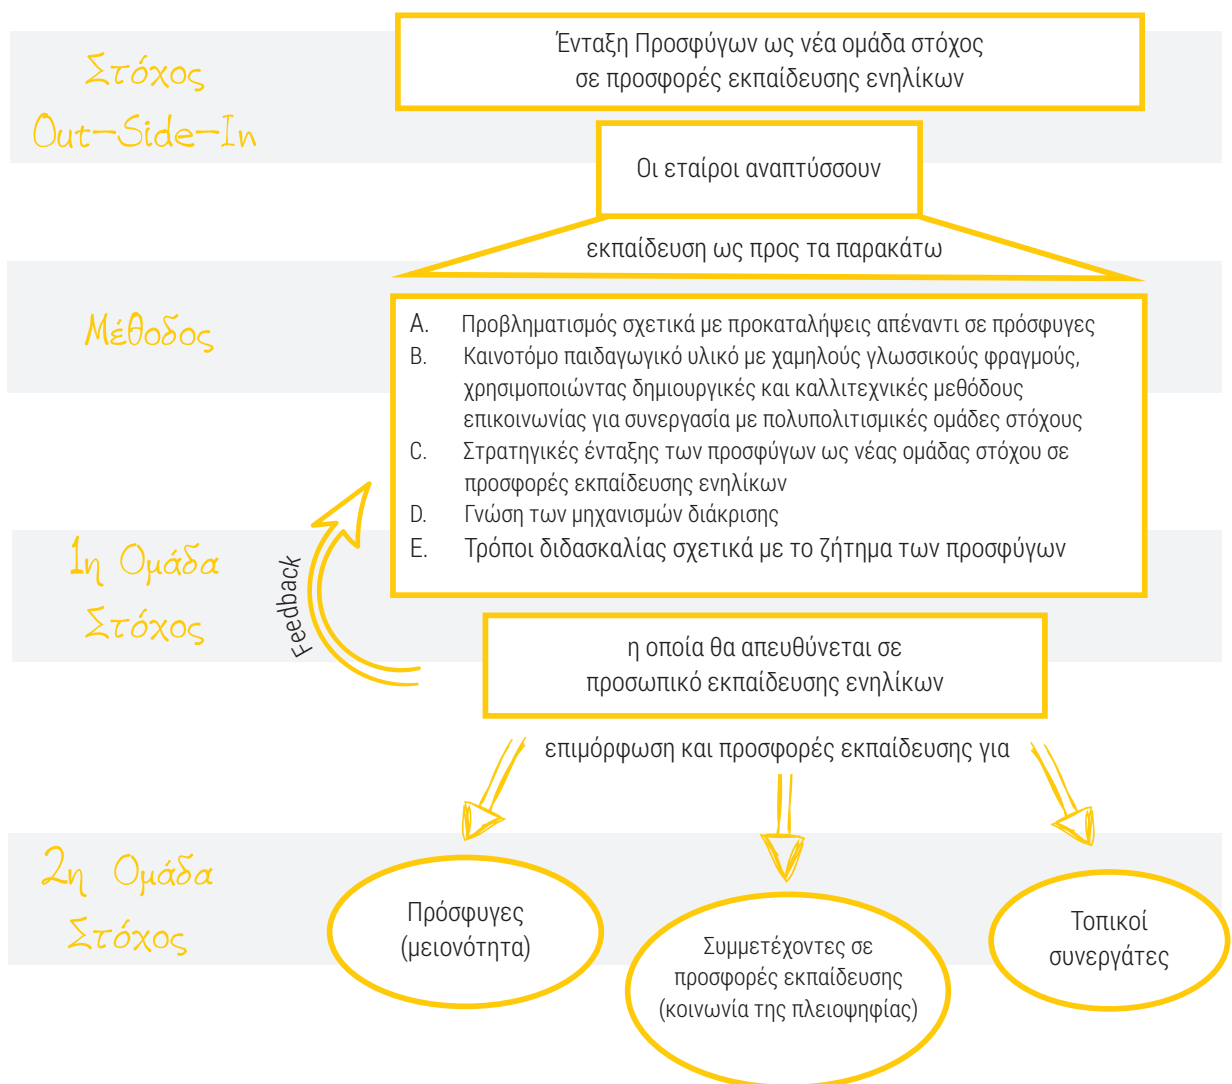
Στόχος Out-Side-In

Ένταξη Προσφύγων ως νέα ομάδα στόχος σε προσφορές εκπαίδευσης ενηλίκων

Οι εταίροι αναπτύσσουν

εκπαίδευση ως προς τα παρακάτω

Μέθοδος

A. Προβληματισμός σχετικά με προκαταλήψεις απέναντι σε πρόσφυγες
B. Καινοτόμο παιδαγωγικό υλικό με χαμηλούς γλωσσικούς φραγμούς, χρησιμοποιώντας δημιουργικές και καλλιτεχνικές μεθόδους επικοινωνίας για συνεργασία με πολυπολιτισμικές ομάδες στόχους
C. Στρατηγικές ένταξης των προσφύγων ως νέας ομάδας στόχου σε προσφορές εκπαίδευσης ενηλίκων
D. Γνώση των μηχανισμών διάκρισης
E. Τρόποι διδασκαλίας σχετικά με το ζήτημα των προσφύγων

1η Ομάδα Στόχος

Feedback

η οποία θα απευθύνεται σε προσωπικό εκπαίδευσης ενηλίκων

επιμόρφωση και προσφορές εκπαίδευσης για

2η Ομάδα Στόχος

Πρόσφυγες (μειονότητα)

Συμμετέχοντες σε προσφορές εκπαίδευσης (κοινωνία της πλειοψηφίας)

Τοπικοί συνεργάτες